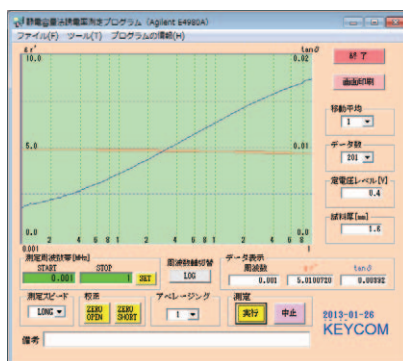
静電容量法誘電率測定プログラム (Agilent E4980A)

ファイル(F) ツール(T) プログラムの情報(H)

ε r'

10.0

5.0

0.0

tanδ

0.02

0.01

0.00

0.001

2 4 6 8 1 2 4 6 8 1

終了

画面印刷

移動平均

1

データ数

201

測定周波数帯[MHz]

START

0.001

STOP

1

SET

周波数軸切替

LOG

データ表示

周波数

0.001

εr'

5.0100720

tanδ

0.00892

測電圧レベル[V]

0.4

試料厚[mm]

1.6

測定スピード

LONG

校正

ZERO OPEN

ZERO SHORT

アベレージング

1

測定

実行

中止

2013-01-26

KEYCOM

備考